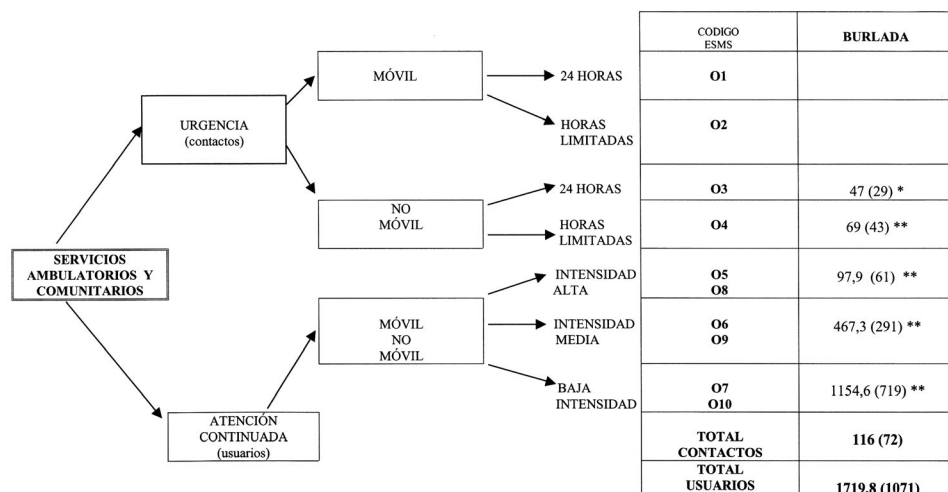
SERVICIOS AMBULATORIOS Y COMUNITARIOS

URGENCIA (contactos)

MÓVIL

24 HORAS

HORAS LIMITADAS

NO MÓVIL

24 HORAS

HORAS LIMITADAS

ATENCIÓN CONTINUADA (usuarios)

MÓVIL NO MÓVIL

INTENSIDAD ALTA

INTENSIDAD MEDIA

BAJA INTENSIDAD

| CODIGO ESMS | BURLADA |
|---|---|
| O1 | |
| O2 | |
| O3 | 47 (29) * |
| O4 | 69 (43) ** |
| O5 O8 | 97,9 (61) ** |
| O6 O9 | 467,3 (291) ** |
| O7 O10 | 1154,6 (719) ** |
| TOTAL CONTACTOS | 116 (72) |
| TOTAL USUARIOS | 1719,8 (1071) |